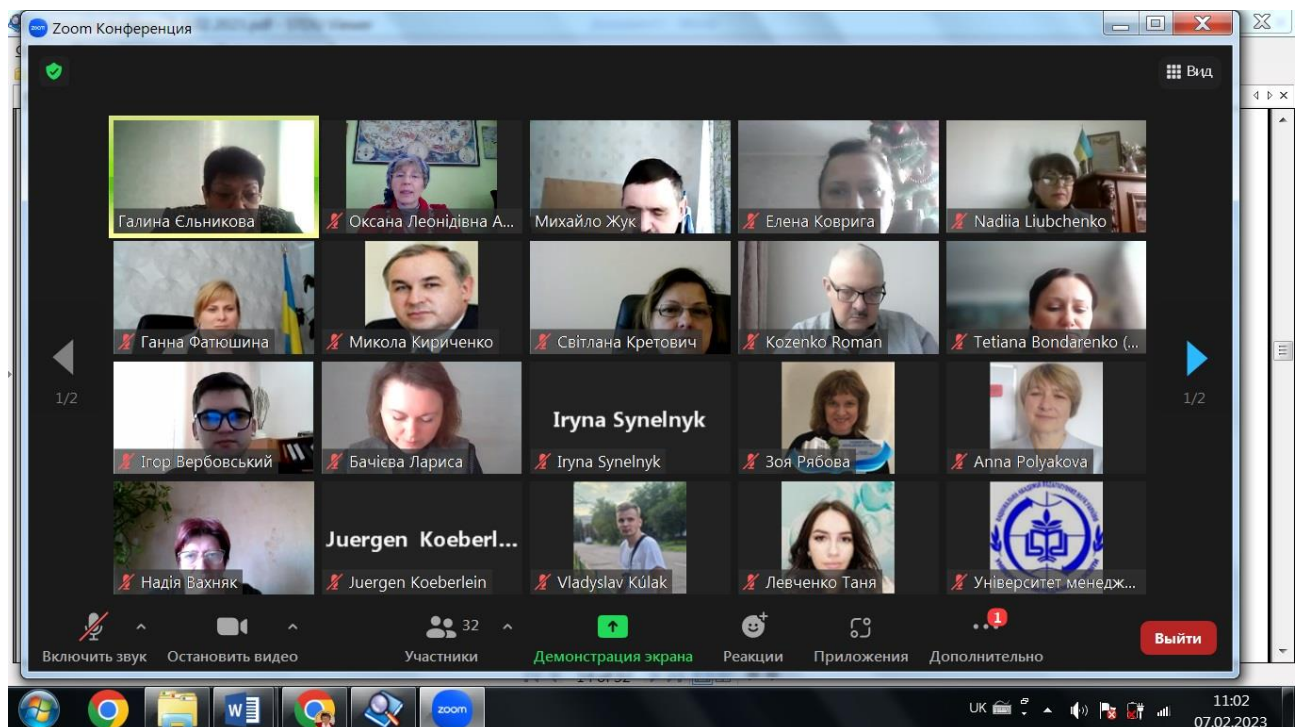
Zoom Конференция

Вид

Галина Єльникова
Оксана Леонідівна А...
Михайло Жук
Елена Коврига
Nadiia Liubchenko
Ганна Фатюшина
Микола Кириченко
Світлана Кретович
Kozenko Roman
Tetiana Bondarenko (...
Ігор Вербовський
Бачієва Лариса
Iryna Synelnyk
Iryna Synelnyk
Зоя Рябова
Anna Polyakova
Надія Вахняк
Juergen Koeberl...
Juergen Koeberlein
Vladyslav Kúlak
Левченко Таня
Університет менедж...

1/2
1/2

Включить звук
Остановить видео
32
Участники
Демонстрация экрана
Реакции
Приложения
1
Дополнительно
Выйти

UK
11:02
07.02.2023